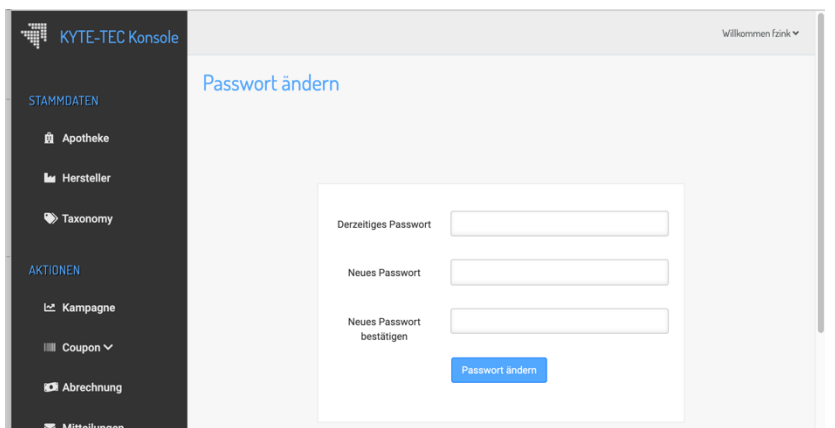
KYTE-TEC Konsole

Willkommen fzink

STAMMDATEN

Apotheke

Hersteller

Taxonomy

AKTIONEN

Kampagne

Coupon

Abrechnung

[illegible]

Passwort ändern

Derzeitiges Passwort

Neues Passwort

Neues Passwort bestätigen

Passwort ändern